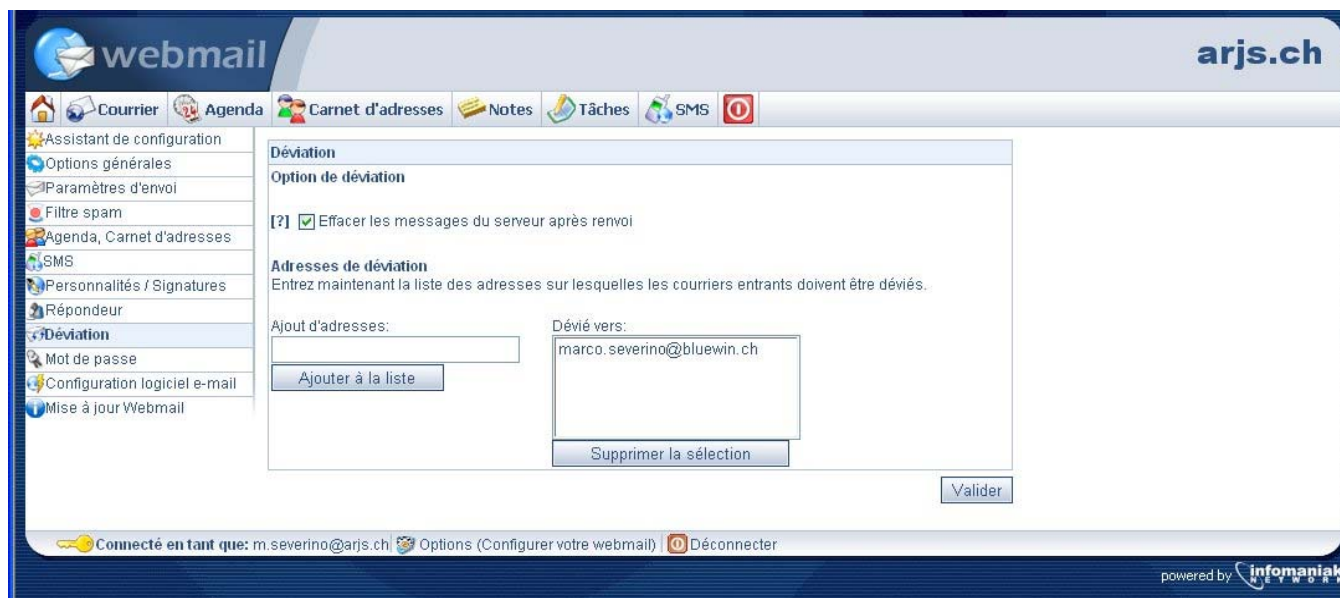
webmail

arjs.ch

Courrier | Agenda | Carnet d'adresses | Notes | Tâches | SMS

Assistant de configuration
Options générales
Paramètres d'envoi
Filtre spam
Agenda, Carnet d'adresses
SMS
Personnalités / Signatures
Répondeur
Déviation
Mot de passe
Configuration logiciel e-mail
Mise à jour Webmail

Déviation
Option de déviation

[?] Effacer les messages du serveur après renvoi

Adresses de déviation
Entrez maintenant la liste des adresses sur lesquelles les courriers entrants doivent être déviés.

Ajout d'adresses:
Ajouter à la liste

Dévié vers:
marco.severino@bluewin.ch
Supprimer la sélection

Valider

Connecté en tant que: m.severino@arjs.ch | Options (Configurer votre webmail) | Déconnecter

powered by infomaniak NETWORK